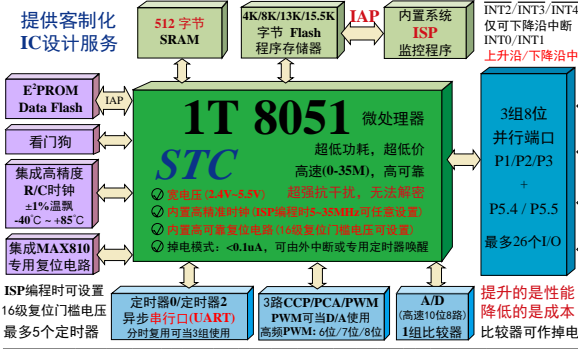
提供客制化
IC设计服务

512 字节
SRAM

4K/8K/13K/15.5K
字节 Flash
程序存储器

IAP

内置系统
ISP
监控程序

INT2/INT3/INT4
仅可下降沿中断
INT0/INT1
上升沿/下降沿中

E$^2$PROM
Data Flash

IAP

看门狗

集成高精度
R/C时钟
±1%温飘
-40℃ ~ +85℃

集成MAX810
专用复位电路

1T 8051
微处理器

STC

超低功耗，超低价
高速(0-35M)，高可靠
超强抗干扰，无法解密

宽电压（2.4V~5.5V）
内置高精准时钟（ISP编程时5~35MHz可任意设置）
内置高可靠复位电路（16级复位门槛电压可设置）
掉电模式：<0.1uA，可由外中断或专用定时器唤醒

3组8位
并行端口
P1/P2/P3
+
P5.4 / P5.5
最多26个I/O

ISP编程时可设置
16级复位门槛电压
最多5个定时器

定时器0/定时器2
异步串行口(UART)
分时复用可当3组使用

3路CCP/PCA/PWM
PWM可当D/A使用
高频PWM：6位/7位/8位

A/D
(高速10位8路)
1组比较器

提升的是性能
降低的是成本
比较器可作掉电